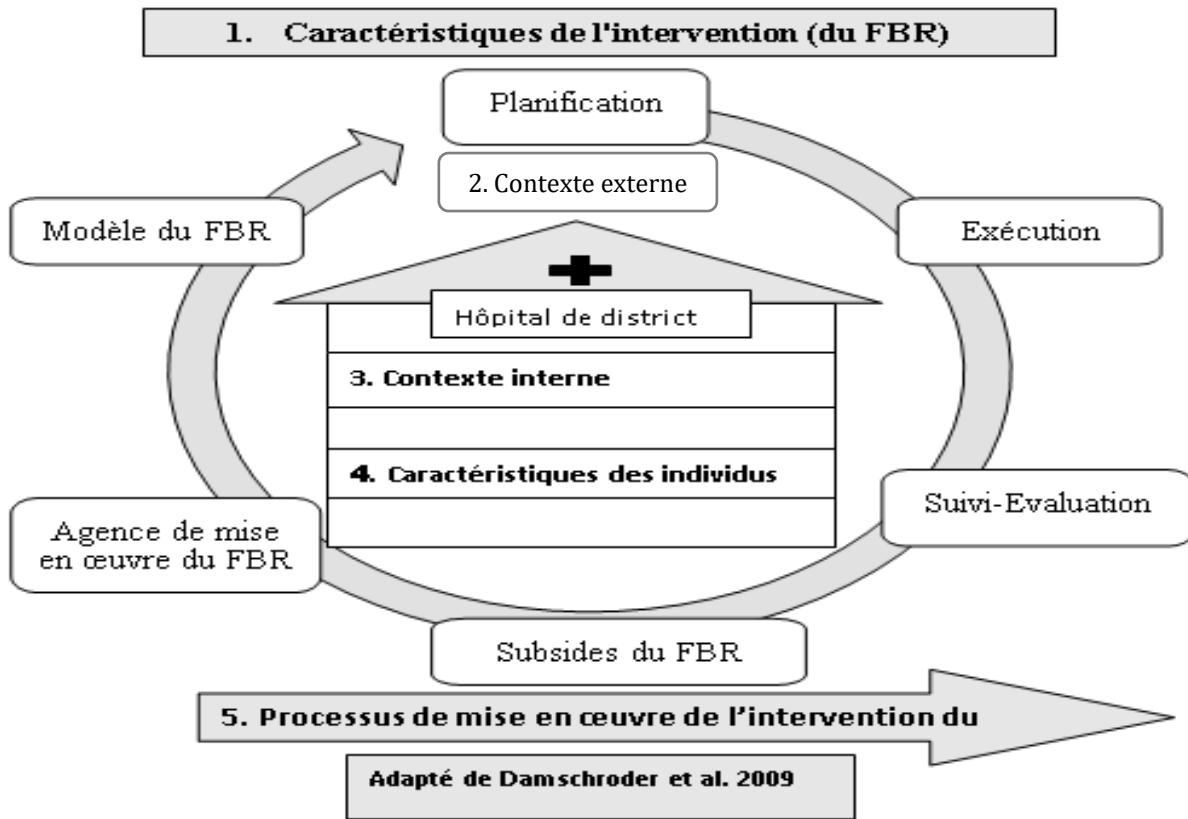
1. Caractéristiques de l'intervention (du FBR)

Planification

2. Contexte externe

Modèle du FBR

Exécution

Hôpital de district

3. Contexte interne

4. Caractéristiques des individus

Agence de mise en œuvre du FBR

Suivi-Evaluation

Subsides du FBR

5. Processus de mise en œuvre de l'intervention du

Adapté de Damschroder et al. 2009